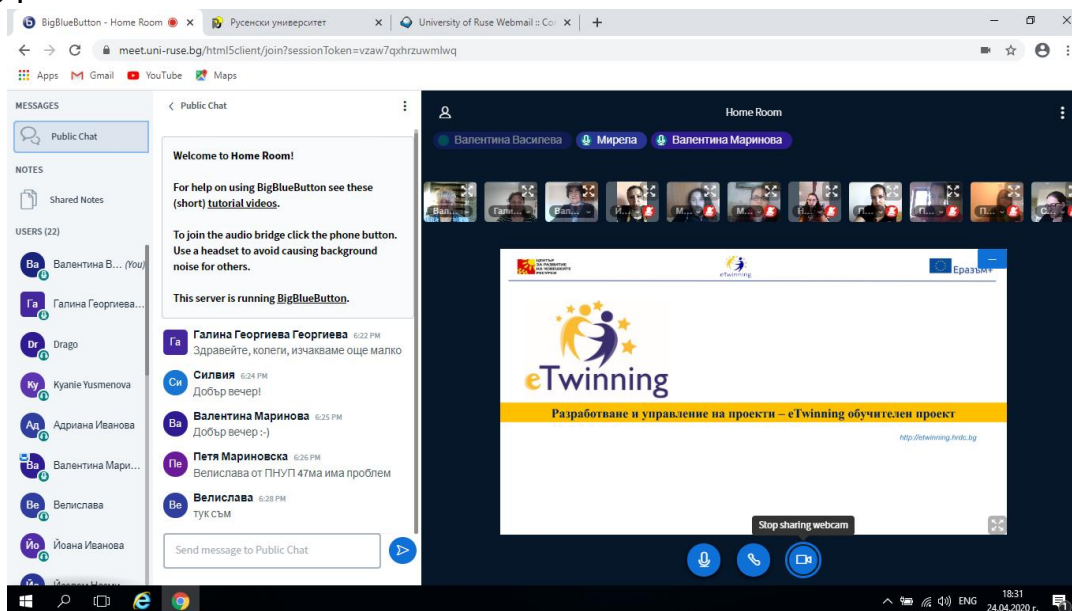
BigBlueButton - Home Room
Русенски университет
University of Ruse Webmail :: Co

meet.uni-ruse.bg/html5client/join?sessionToken=vzaw7qxhrzuwmlwq

Apps Gmail YouTube Maps

MESSAGES
Public Chat
NOTES
Shared Notes
USERS (22)
Ва Валентина В... (You)
Га Галина Георгиева...
Dr Drago
Ку Kyanie Yusmenova
Ад Адриана Иванова
Ва Валентина Мари...
Ве Велислава
Йо Йоана Иванова

Public Chat

Welcome to Home Room!

For help on using BigBlueButton see these (short) tutorial videos.

To join the audio bridge click the phone button. Use a headset to avoid causing background noise for others.

This server is running BigBlueButton.

Га Галина Георгиева Георгиева 6:22 PM
Здравейте, колеги, изчакваме още малко

Си Силвия 6:24 PM
Добър вечер!

Ва Валентина Маринова 6:25 PM
Добър вечер :-)

Пе Петя Мариновска 6:26 PM
Велислава от ПНУП 47ма има проблем

Ве Велислава 6:28 PM
тук съм

Send message to Public Chat

Home Room

Валентина Василева   Мирела   Валентина Маринова

Вал... Гали... Вал... И... М... М... Н... П... П... П... С...

Ероазъм+

eTwinning

eTwinning

Разработване и управление на проекти – eTwinning обучителен проект

http://etwinning.hrdc.bg

Stop sharing webcam

ENG 18:31 24.04.2020 г.